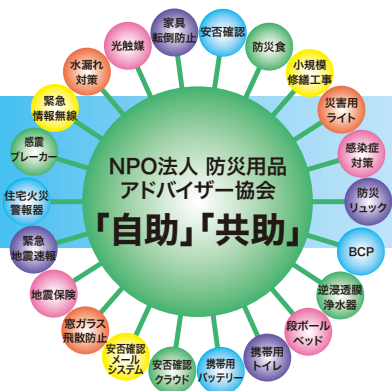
NPO法人 防災用品
アドバイザー協会
「自助」「共助」

家具
転倒防止

安否確認

防災食

小規模
修繕工事

災害用
ライト

感染症
対策

防災
リュック

BCP

逆浸透膜
浄水器

段ボール
ベッド

携帯用
トイレ

携帯用
バッテリー

安否確認
クラウド

安否確認
メール
システム

窓ガラス
飛散防止

地震保険

緊急
地震速報

住宅火災
警報器

感震
ブレーカー

緊急
情報無線

水漏れ
対策

光触媒